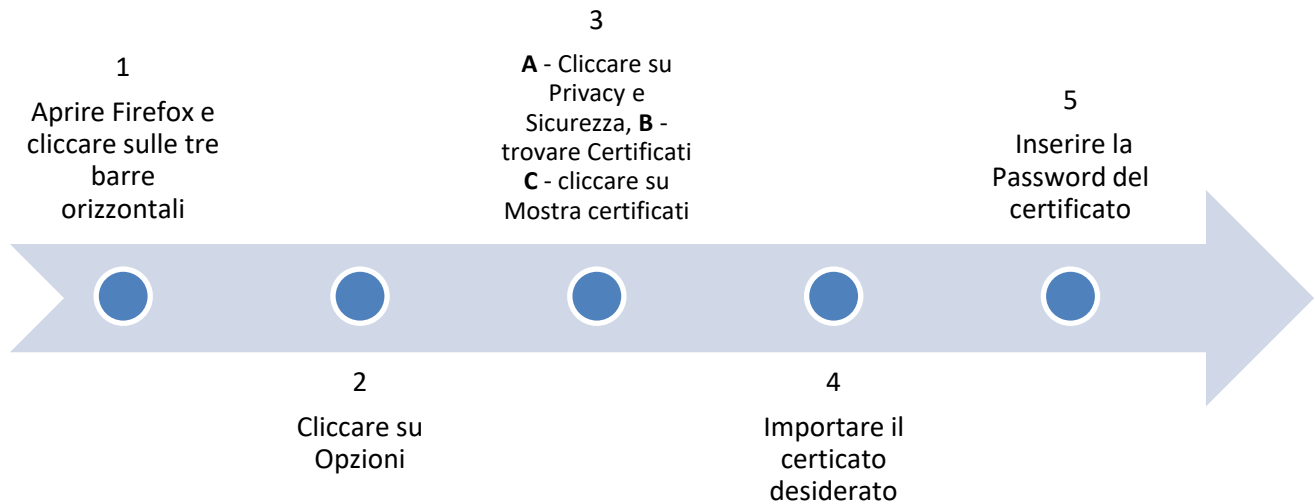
1

Aprire Firefox e cliccare sulle tre barre orizzontali

2

Cliccare su Opzioni

3

**A** - Cliccare su Privacy e Sicurezza, **B** - trovare Certificati **C** - cliccare su Mostra certificati

4

Importare il certicato desiderato

5

Inserire la Password del certificato